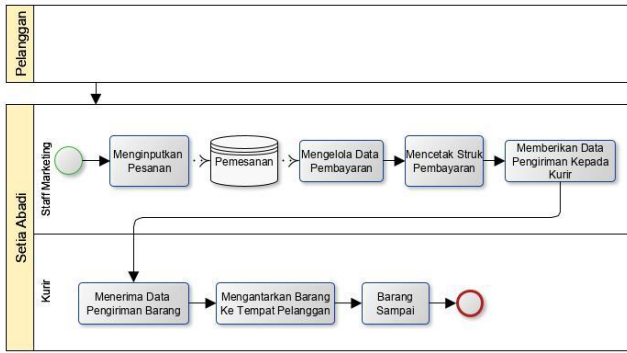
Pelanggan

Setia Abadi

Staff Marketing

Menginputkan Pesanan

Pemesanan

Mengelola Data Pembayaran

Mencetak Struk Pembayaran

Memberikan Data Pengiriman Kepada Kurir

Kurir

Menerima Data Pengiriman Barang

Mengantarkan Barang Ke Tempat Pelanggan

Barang Sampai